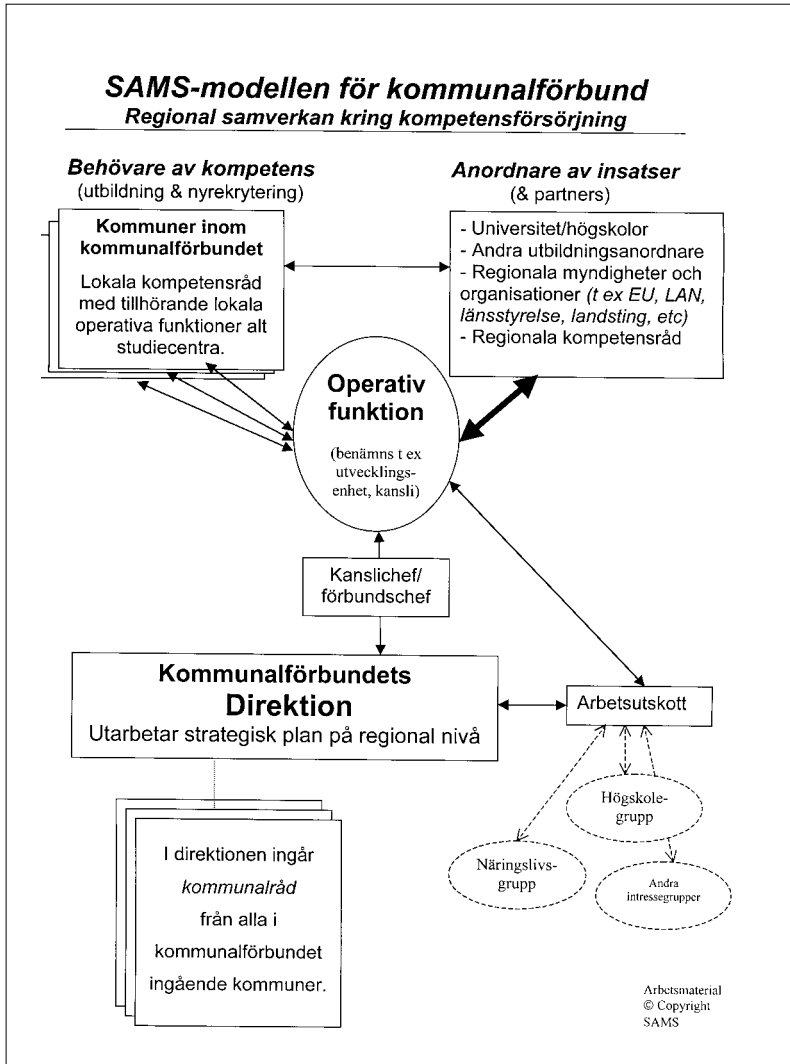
SAMS-modellen för kommunalförbund
Regional samverkan kring kompetensförsörjning

Behövare av kompetens
(utbildning & nyrekrytering)

Kommuner inom kommunalförbundet
Lokala kompetensråd med tillhörande lokala operativa funktioner alt studiecentra.

Anordnare av insatser
(& partners)

- Universitet/högskolor
- Andra utbildningsanordnare
- Regionala myndigheter och organisationer (t ex EU, LAN, länsstyrelse, landsting, etc)
- Regionala kompetensråd

Operativ funktion
(benämns t ex utvecklings-enhet, kansli)

Kanslichef/ förbundschef

Kommunalförbundets
Direktion
Utarbetar strategisk plan på regional nivå

Arbetsutskott

Högskole-grupp

Näringslivs-grupp

Andra intressegrupper

I direktionen ingår kommunalråd från alla i kommunalförbundet ingående kommuner.

Arbetsmaterial
© Copyright
SAMS